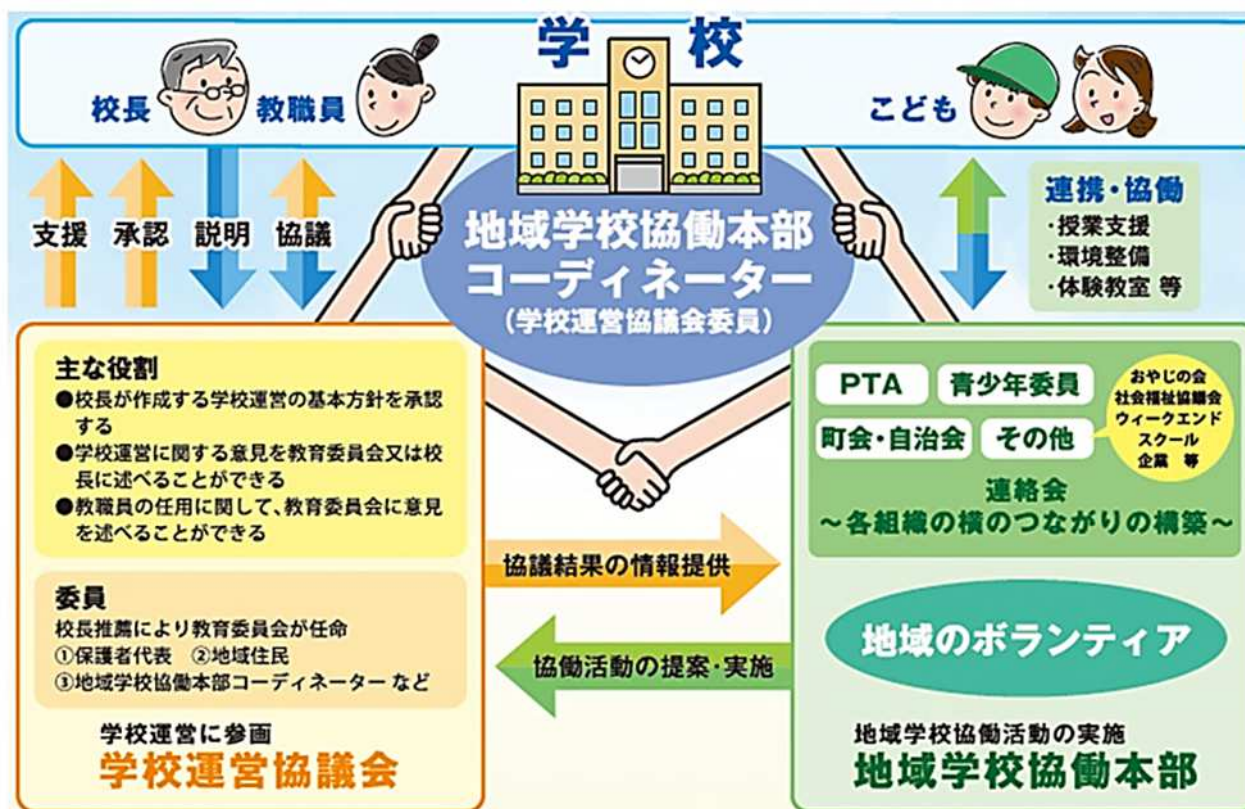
学校

校長 教職員

こども

支援 承認 説明 協議

地域学校協働本部
コーディネーター
（学校運営協議会委員）

連携・協働
・授業支援
・環境整備
・体験教室 等

主な役割
●校長が作成する学校運営の基本方針を承認する
●学校運営に関する意見を教育委員会又は校長に述べることができる
●教職員の任用に関して、教育委員会に意見を述べることができる

委員
校長推薦により教育委員会が任命
①保護者代表 ②地域住民
③地域学校協働本部コーディネーター など

学校運営に参画
学校運営協議会

協議結果の情報提供

協働活動の提案・実施

PTA 青少年委員
町会・自治会 その他

おやじの会
社会福祉協議会
ウィークエンドスクール
企業 等

連絡会
～各組織の横のつながりの構築～

地域のボランティア

地域学校協働活動の実施
地域学校協働本部